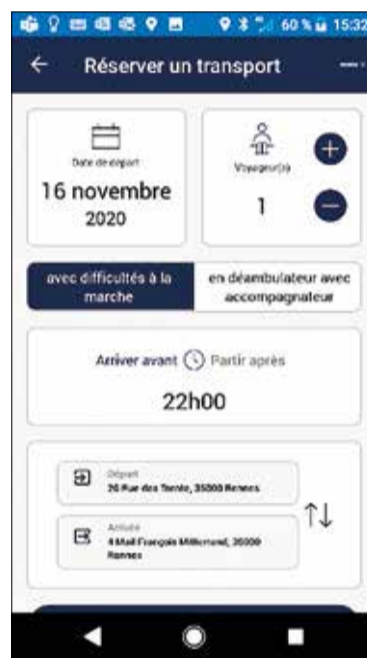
60 % 15:32

Réserver un transport

Date de départ
16 novembre 2020

Voyageur(s)
1

avec difficultés à la marche
en déambulateur avec accompagnateur

Arriver avant
Partir après

22h00

Départ
26 Rue des Tente, 35000 Rennes

Arrivée
4 Mail François Mitterrand, 35000 Rennes